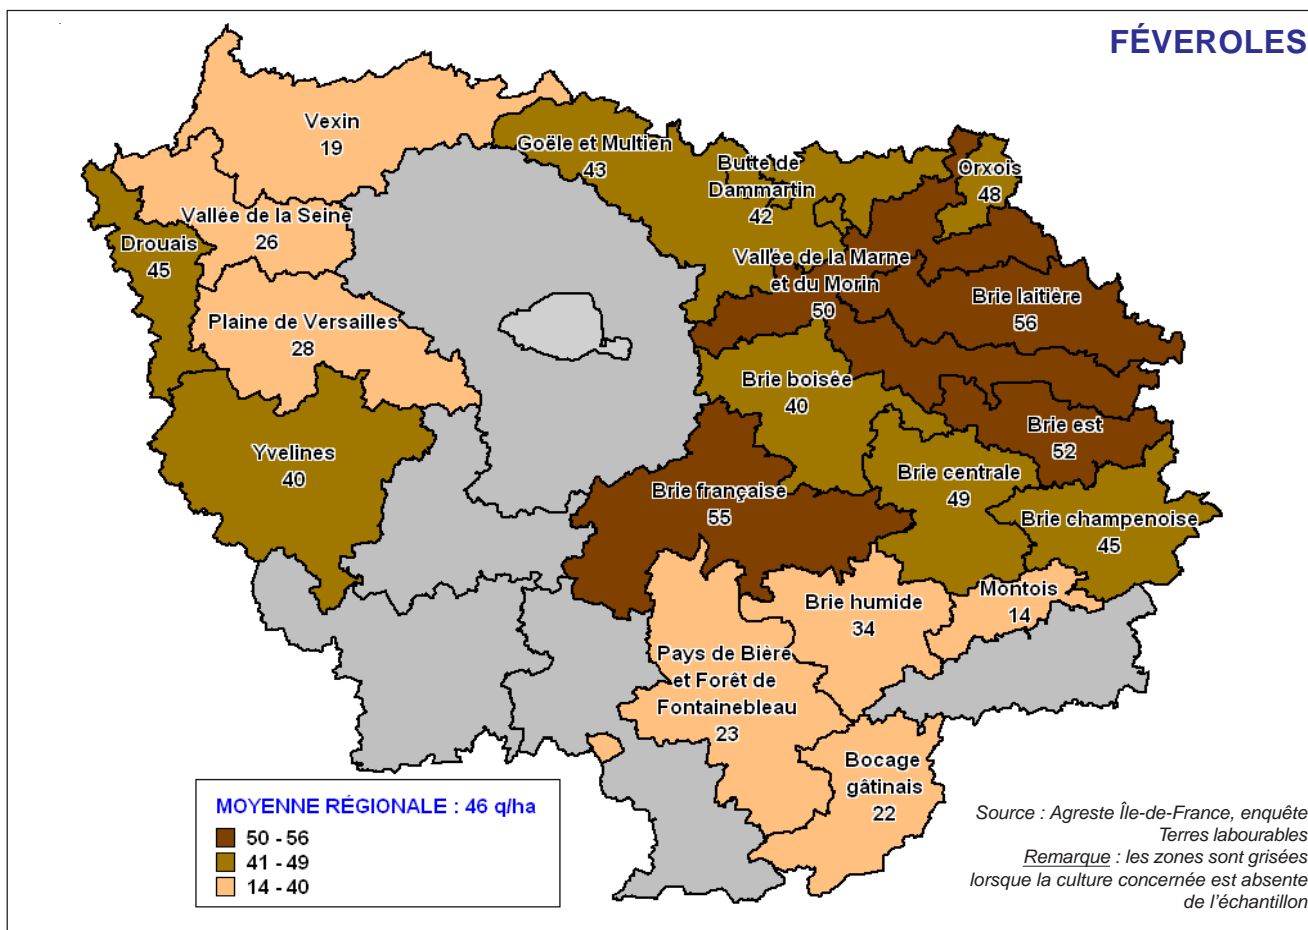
FÉVEROLES

Vexin
19

Goële et Multien
43

Butte de Dammartin
42

Orxois
48

Vallée de la Seine
26

Drouais
45

Vallée de la Marne et du Morin
50

Brie laitière
56

Plaine de Versailles
28

Brie boisée
40

Brie est
52

Yvelines
40

Brie centrale
49

Brie française
55

Brie champenoise
45

Montois
14

Brie humide
34

Pays de Bière et Forêt de Fontainebleau
23

Bocage gâtinais
22

MOYENNE RÉGIONALE : 46 q/ha
50 - 56
41 - 49
14 - 40

Source : Agreste Île-de-France, enquête Terres labourables
Remarque : les zones sont grisées lorsque la culture concernée est absente de l'échantillon